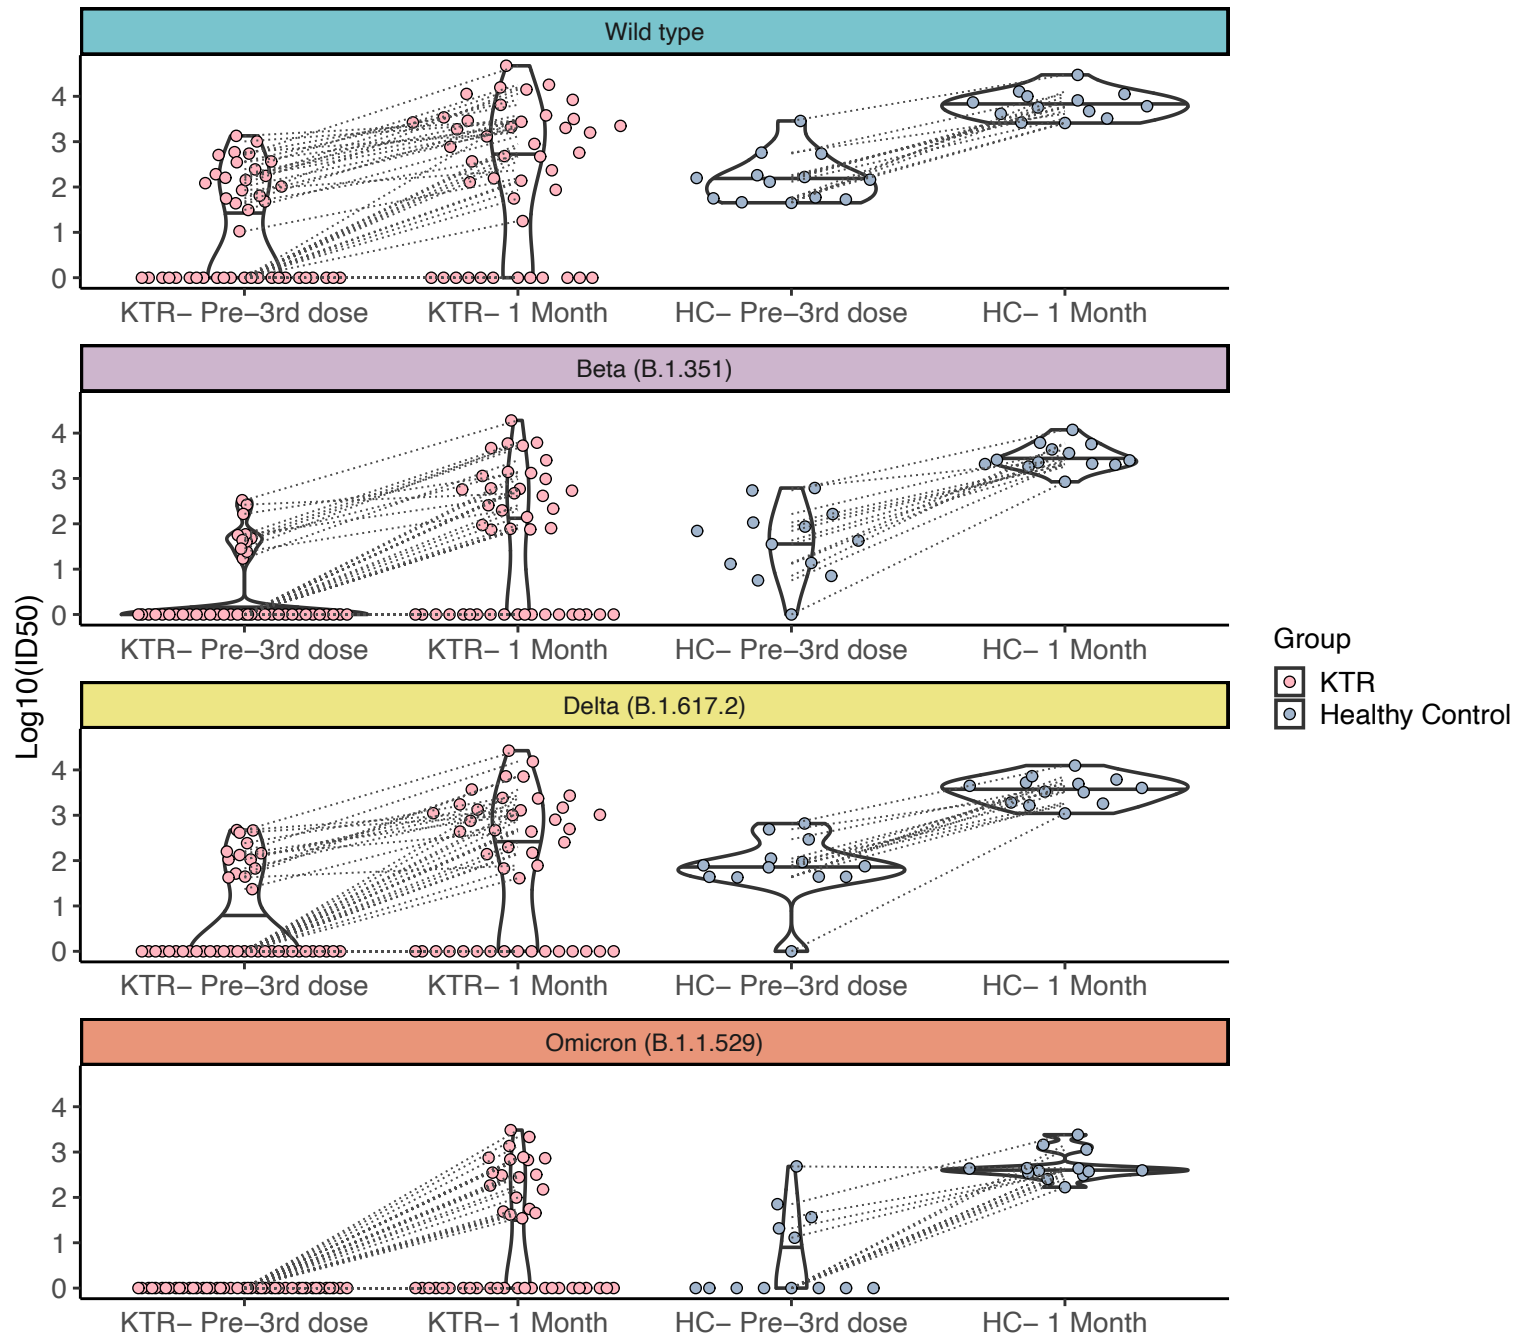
Wild type

4
3
2
1
0

KTR– Pre–3rd dose
KTR– 1 Month
HC– Pre–3rd dose
HC– 1 Month

Beta (B.1.351)

4
3
2
1
0

KTR– Pre–3rd dose
KTR– 1 Month
HC– Pre–3rd dose
HC– 1 Month

Delta (B.1.617.2)

4
3
2
1
0

KTR– Pre–3rd dose
KTR– 1 Month
HC– Pre–3rd dose
HC– 1 Month

Omicron (B.1.1.529)

4
3
2
1
0

KTR– Pre–3rd dose
KTR– 1 Month
HC– Pre–3rd dose
HC– 1 Month

Log10(ID50)

Group
KTR
Healthy Control